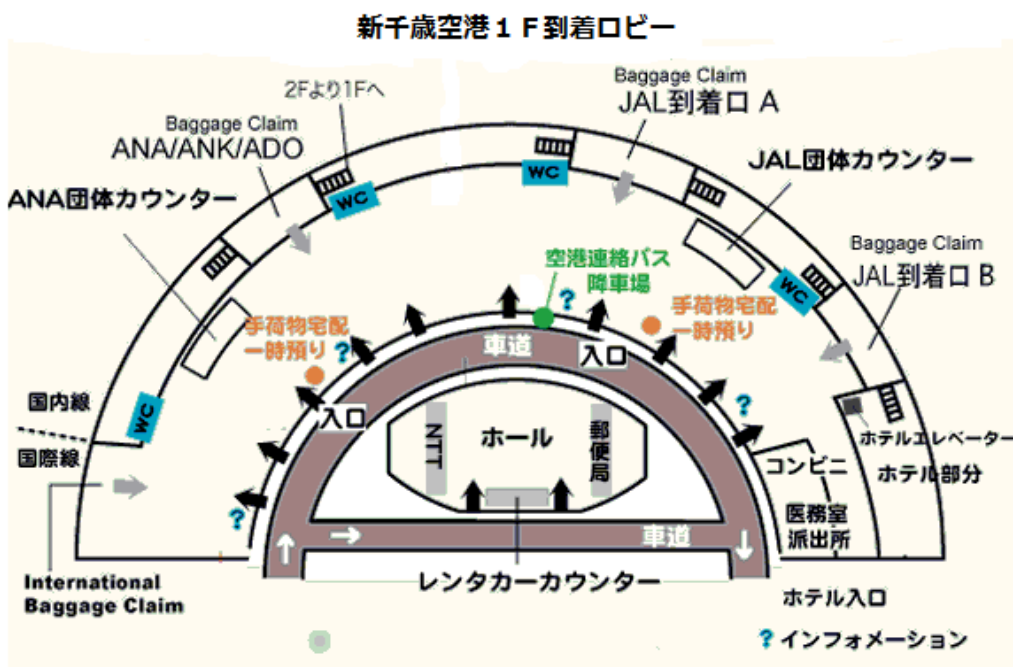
新千歳空港１Ｆ到着ロビー

2Fより1Fへ

Baggage Claim
JAL到着口 A

Baggage Claim
ANA/ANK/ADO

JAL団体カウンター

ANA団体カウンター

WC

WC

WC

WC

空港連絡バス
降車場

Baggage Claim
JAL到着口 B

手荷物宅配
一時預り

手荷物宅配
一時預り

車道

入口

入口

国内線

国際線

NTT

ホール

郵便局

ホテルエレベーター

コンビニ

ホテル部分

医務室
派出所

車道

International
Baggage Claim

レンタカーカウンター

ホテル入口

? インフォメーション